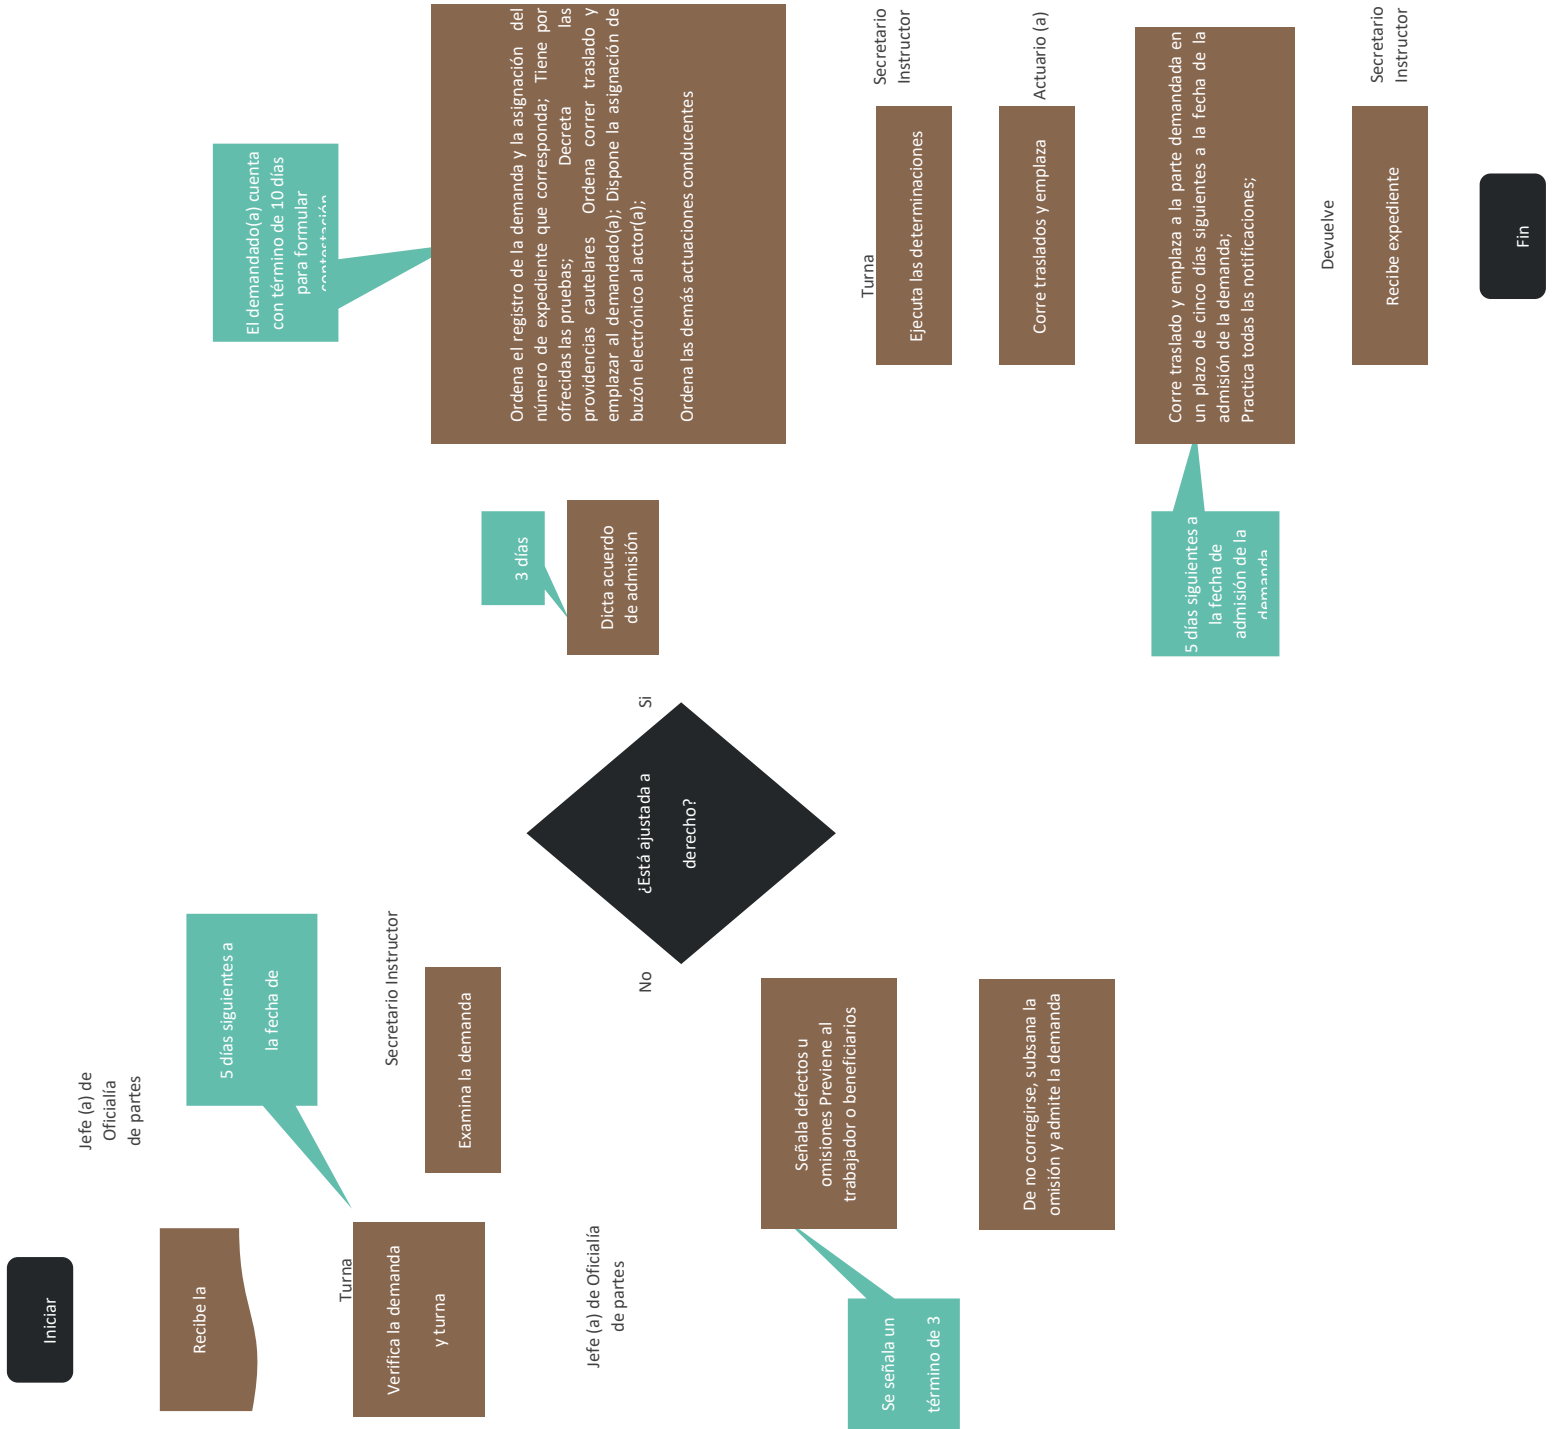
Iniciar

Jefe (a) de Oficialía de partes

Recibe la

Turna

Verifica la demanda y turna

5 días siguientes a la fecha de

Secretario Instructor

Examina la demanda

Jefe (a) de Oficialía de partes

No

¿Está ajustada a derecho?

Si

3 días

Dicta acuerdo de admisión

Ordena el registro de la demanda y la asignación del número de expediente que corresponda; Tiene por ofrecidas las pruebas; Decreta las providencias cautelares Ordena correr traslado y emplazar al demandado(a); Dispone la asignación de buzón electrónico al actor(a);

Ordena las demás actuaciones conducentes

El demandado(a) cuenta con término de 10 días para formular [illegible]

Señala defectos u omisiones Previene al trabajador o beneficiarios

Se señala un término de 3

De no corregirse, subsana la omisión y admite la demanda

Secretario Instructor

Turna

Ejecuta las determinaciones

Actuario (a)

Corre traslados y emplaza

Corre traslado y emplaza a la parte demandada en un plazo de cinco días siguientes a la fecha de la admisión de la demanda;
Practica todas las notificaciones;

5 días siguientes a la fecha de admisión de la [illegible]

Devuelve

Secretario Instructor

Recibe expediente

Fin